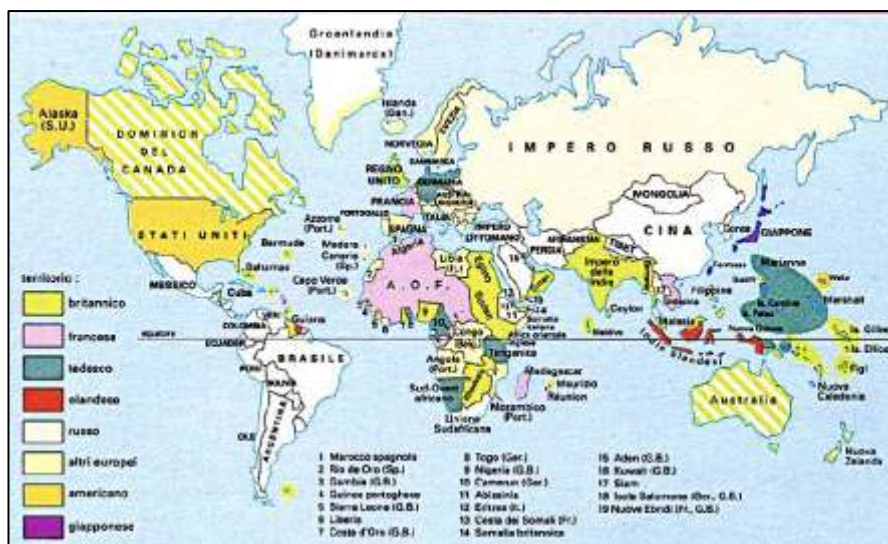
Groenlandia (Danimarca)

Alaska (S.U.)

DOMINION DEL CANADA

Islanda (Dan.)

NORVEGIA

SVEZIA

IMPERO RUSSO

REGNO UNITO

DANIMARCA

GERMANIA

FRANCIA

ITALIA

SPAGNA

PORTOGALLO

MONGOLIA

CINA

Corea

GIAPPONE

STATI UNITI

Azzorre (Port.)

Madera Canarie (Sp.)

Bermude

Bahamas

IMPERO OTTOMANO

PERSIA

AFGHANISTAN

TIBET

Algeria

Libia (It.)

Egitto

Impero delle Indie

Formosa

Filippine

Marianne

Is. Caroline Is. Palau

Wake

Marshall

territorio:

britannico

francese

tedesco

olandese

russo

altri europei

americano

giapponese

MESSICO

Cuba

Capo Verde (Port.)

A. O. F.

Ceylon

Malesia

Indie Olandesi

Nuova Guinea

Is. Gilbert

Is. Ellice

Figi

EQUATORE

COLOMBIA

ECUADOR

Guiana

BRASILE

PERÙ

BOLIVIA

CILE

ARGENTINA

Congo Belga

Angola (Port.)

Tanganica

Sud-Ovest africano

Mozambico (Port.)

Madagascar

Maurizio

Réunion

Unione Sudafricana

Maldive

Australia

Nuova Caledonia

Nuova Zelanda

1 Marocco spagnolo
2 Rio de Oro (Sp.)
3 Gambia (G.B.)
4 Guinea portoghese
5 Sierra Leone (G.B.)
6 Liberia
7 Costa d'Oro (G.B.)

8 Togo (Ger.)
9 Nigeria (G.B.)
10 Camerun (Ger.)
11 Abissinia
12 Eritrea (It.)
13 Costa dei Somali (Fr.)
14 Somalia britannica

15 Aden (G.B.)
16 Kuwait (G.B.)
17 Siam
18 Isole Salomone (Ger., G.B.)
19 Nuove Ebridi (Fr., G.B.)